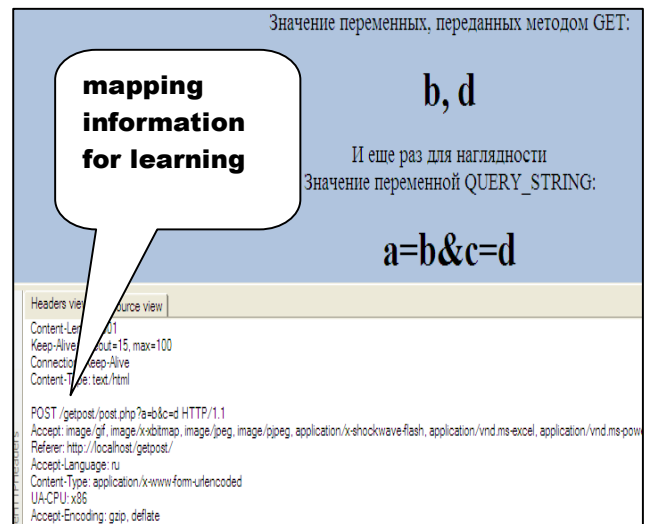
Значение переменных, переданных методом GET:

mapping information for learning

b, d

И еще раз для наглядности
Значение переменной QUERY_STRING:

a=b&c=d

Headers view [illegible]ource view

Content-Le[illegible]01
Keep-Alive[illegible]out=15, max=100
Connection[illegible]eep-Alive
Content-T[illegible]e: text/html

POST /getpost/post.php?a=b&c=d HTTP/1.1
Accept: image/gif, image/x-xbitmap, image/jpeg, image/pjpeg, application/x-shockwave-flash, application/vnd.ms-excel, application/vnd.ms-pow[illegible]
Referer: http://localhost/getpost/
Accept-Language: ru
Content-Type: application/x-www-form-urlencoded
UA-CPU: x86
Accept-Encoding: gzip, deflate

HTTP Headers